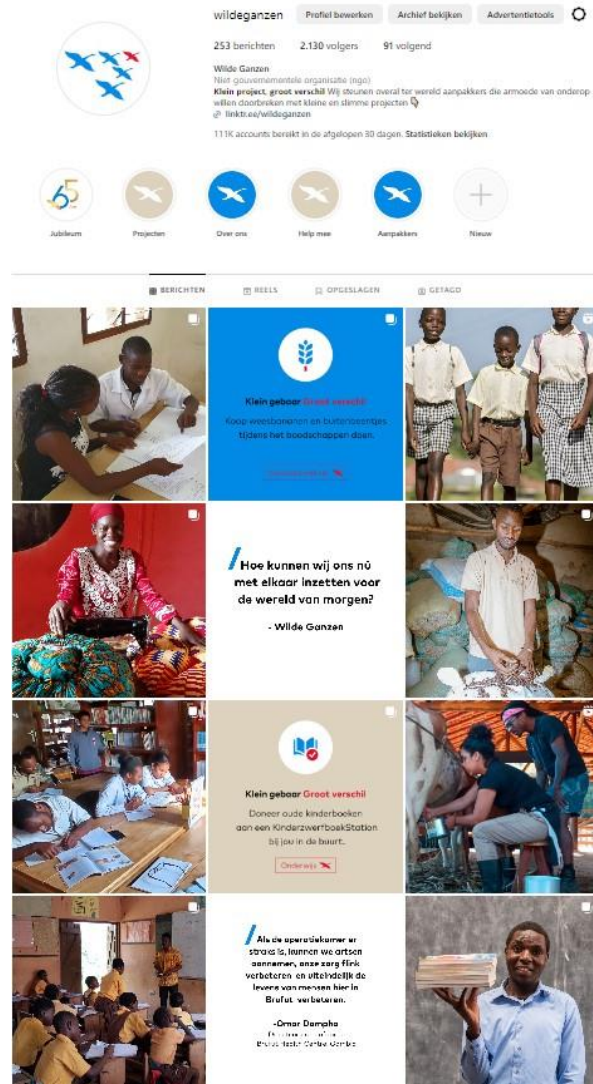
wildeganzen Profiel bewerken Archief bekijken Advertentietools

253 berichten 2.130 volgers 91 volgend

Wilde Ganzen
Niet gouvernementele organisatie (ngo)
Klein project, groot verschil Wij steunen overal ter wereld aanpakkers die armoede van onderop willen doorbreken met kleine en slimme projecten
linktr.ee/wildeganzen

111K accounts bereikt in de afgelopen 30 dagen. Statistieken bekijken

65

Jubileum Projecten Over ons Help mee Aanpakkers Nieuw

BERICHTEN REELS OPGESLAGEN GETAGD

Klein gebaar Groot verschil
Koop weesbonen en buitenbeentjes tijdens het boodschappen doen.
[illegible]

Hoe kunnen wij ons nú met elkaar inzetten voor de wereld van morgen?
- Wilde Ganzen

Klein gebaar Groot verschil
Doneer oude kinderboeken aan een KinderzwerfboekStation bij jou in de buurt.
Onderwijs

Als de operatiekamer er straks is, kunnen we artsen aannemen, onze zorg flink verbeteren en uiteindelijk de levens van mensen hier in Brufut verbeteren.
-Omar Dampha
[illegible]
Brufut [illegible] Gambia